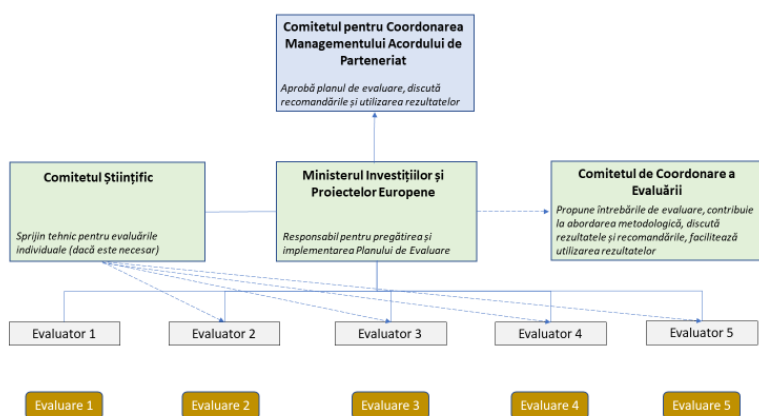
Comitetul pentru Coordonarea Managementului Acordului de Parteneriat

Aprobă planul de evaluare, discută recomandările și utilizarea rezultatelor

Comitetul Științific

Sprijin tehnic pentru evaluările individuale (dacă este necesar)

Ministerul Investițiilor și Proiectelor Europene

Responsabil pentru pregătirea și implementarea Planului de Evaluare

Comitetul de Coordonare a Evaluării

Propune întrebările de evaluare, contribuie la abordarea metodologică, discută rezultatele și recomandările, facilitează utilizarea rezultatelor

Evaluator 1

Evaluator 2

Evaluator 3

Evaluator 4

Evaluator 5

Evaluare 1

Evaluare 2

Evaluare 3

Evaluare 4

Evaluare 5